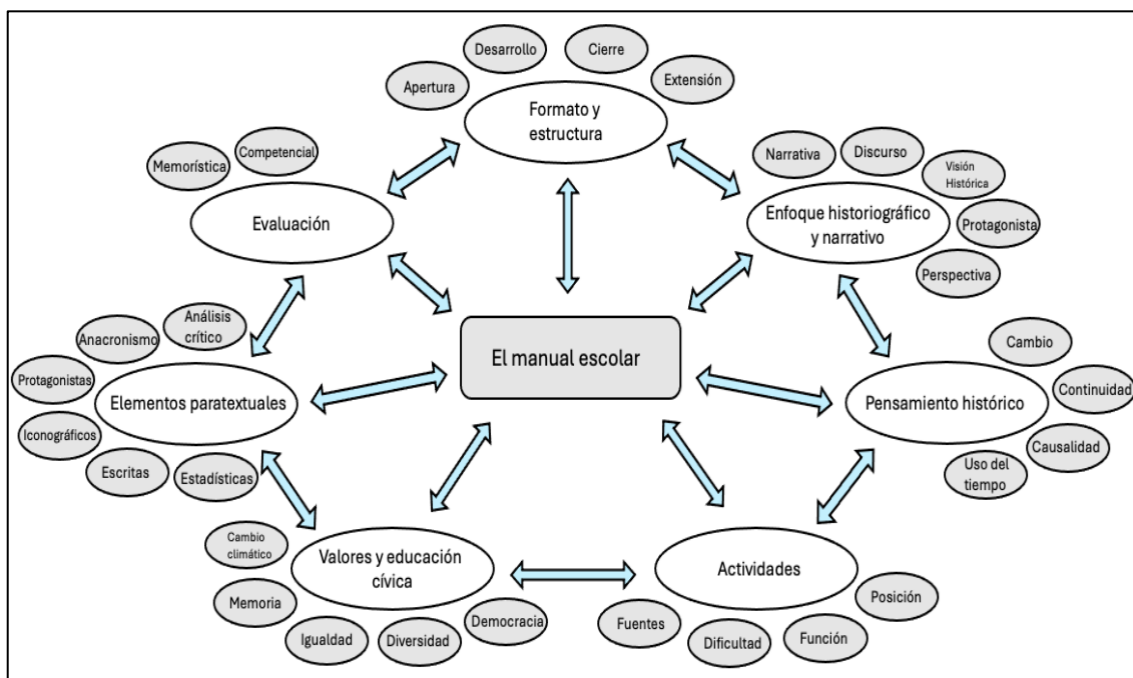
Desarrollo

Cierre

Apertura

Extensión

Formato y estructura

Memorística

Competencial

Narrativa

Discurso

Visión Histórica

Evaluación

Enfoque historiográfico y narrativo

Protagonista

Perspectiva

Análisis crítico

Anacronismo

Cambio

El manual escolar

Protagonistas

Continuidad

Elementos paratextuales

Pensamiento histórico

Iconográficos

Causalidad

Escritas

Estadísticas

Uso del tiempo

Cambio climático

Valores y educación cívica

Actividades

Memoria

Posición

Democracia

Fuentes

Igualdad

Diversidad

Dificultad

Función